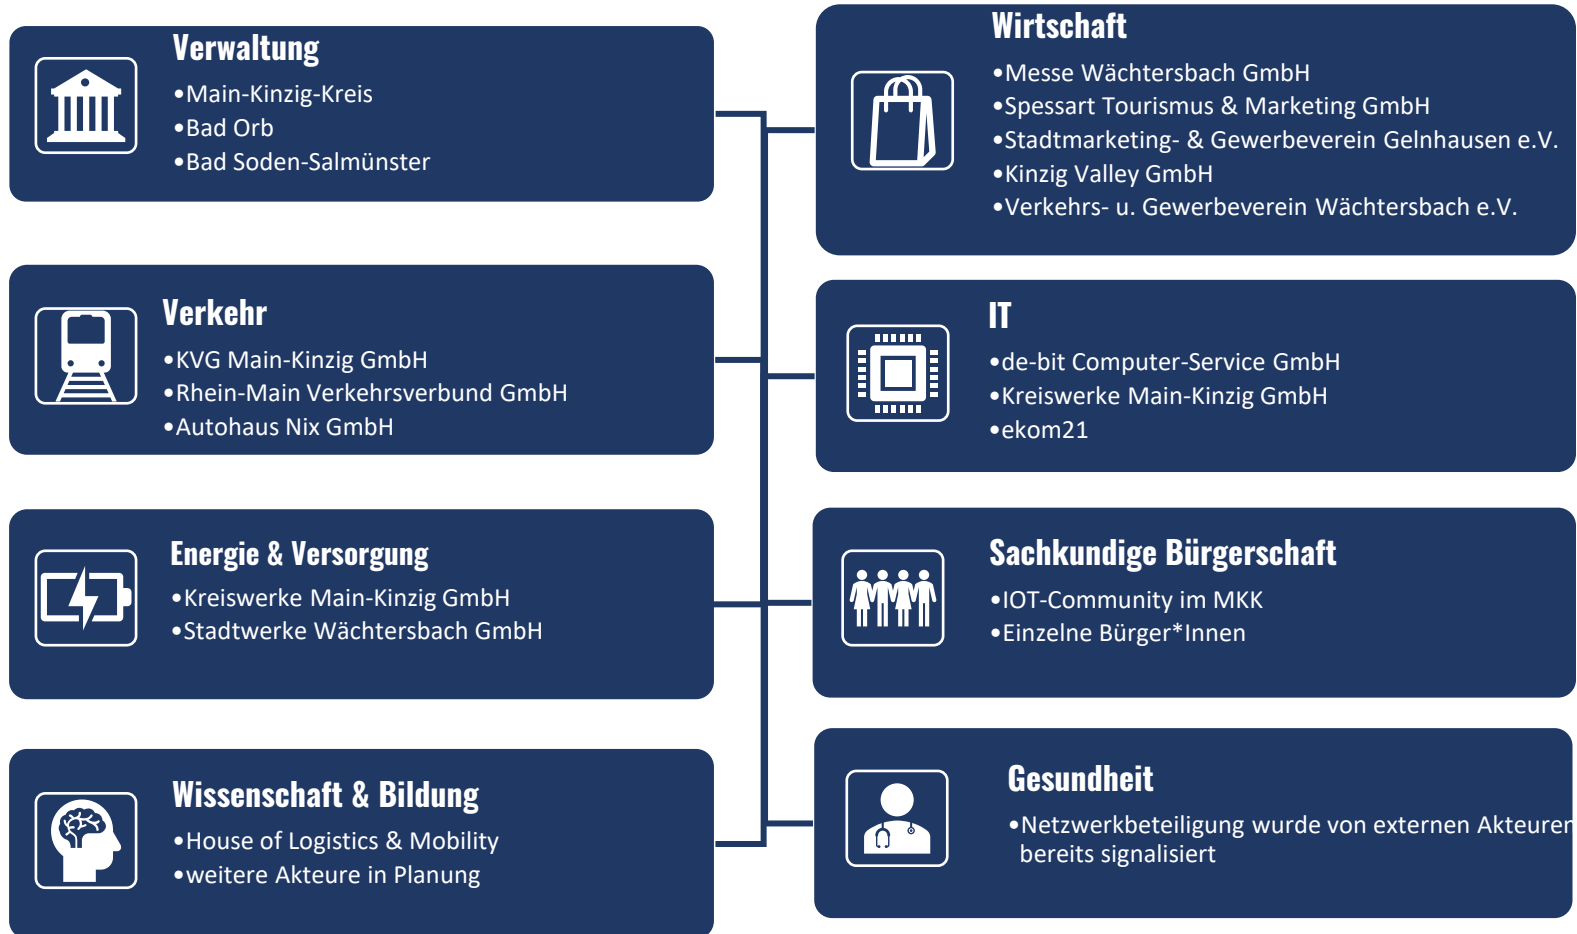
Verwaltung
•Main-Kinzig-Kreis
•Bad Orb
•Bad Soden-Salmünster

Verkehr
•KVG Main-Kinzig GmbH
•Rhein-Main Verkehrsverbund GmbH
•Autohaus Nix GmbH

Energie & Versorgung
•Kreiswerke Main-Kinzig GmbH
•Stadtwerke Wächtersbach GmbH

Wissenschaft & Bildung
•House of Logistics & Mobility
•weitere Akteure in Planung

Wirtschaft
•Messe Wächtersbach GmbH
•Spessart Tourismus & Marketing GmbH
•Stadtmarketing- & Gewerbeverein Gelnhausen e.V.
•Kinzig Valley GmbH
•Verkehrs- u. Gewerbeverein Wächtersbach e.V.

IT
•de-bit Computer-Service GmbH
•Kreiswerke Main-Kinzig GmbH
•ekom21

Sachkundige Bürgerschaft
•IOT-Community im MKK
•Einzelne Bürger*Innen

Gesundheit
•Netzwerkbeteiligung wurde von externen Akteuren bereits signalisiert